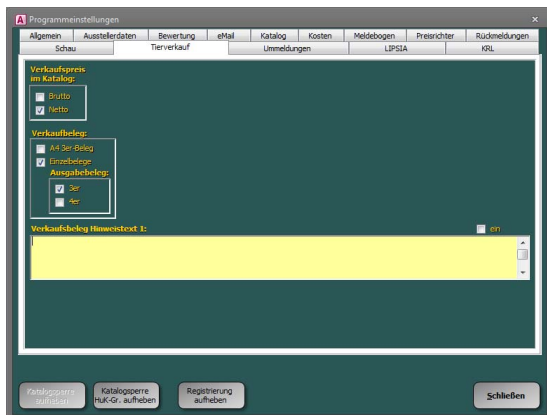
Programmeinstellungen

Allgemein | Ausstellerdaten | Bewertung | eMail | Katalog | Kosten | Meldebogen | Preisrichter | Rückmeldungen

Schau | Tierverkauf | Ummeldungen | LIPSIA | KRL

Verkaufspreis im Katalog:

Brutto

Netto

Verkaufbeleg:

A4 3er-Beleg

Einzelbelege

Ausgabebeleg:

3er

4er

Verkaufsbeleg Hinweistext 1:

ein

Katalogsperre aufheben

Katalogsperre HuK-Gr. aufheben

Registrierung aufheben

Schließen